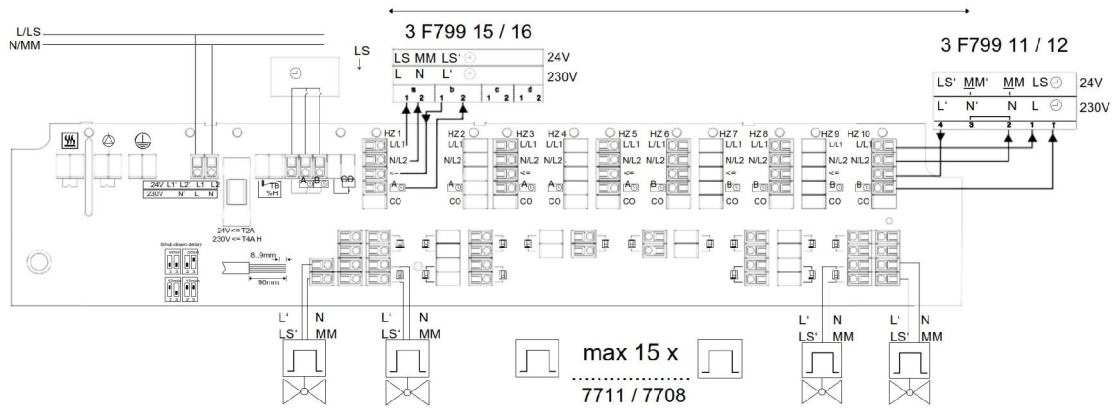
L/LS
N/MM
LS

3 F799 15 / 16

| LS | MM | LS' | 24V |
|---|---|---|---|
| L | N | L' | 230V |

a 1 2 b 1 2 c 1 2 d 1 2

3 F799 11 / 12

| LS' | MM' | MM | LS | 24V |
|---|---|---|---|---|
| L' | N' | N | L | 230V |

4 3 2 1

24V L1' L2' L1 L2
230V N' L N

TB
%H

A B
CO

24V <= T2A
230V <= T4A H

8...9mm
90mm

HZ 1 L/L1 N/L2 <= A CO
HZ 2 L/L1 N/L2 A CO
HZ 3 L/L1 N/L2 <= A CO
HZ 4 A CO
HZ 5 L/L1 N/L2 <= A CO
HZ 6 B CO
HZ 7 L/L1 N/L2 <= B CO
HZ 8 B CO
HZ 9 L/L1 N/L2 <= B CO
HZ 10 L/L1 B CO

L' N
LS' MM

L' N
LS' MM

max 15 x
7711 / 7708

L' N
LS' MM

L' N
LS' MM